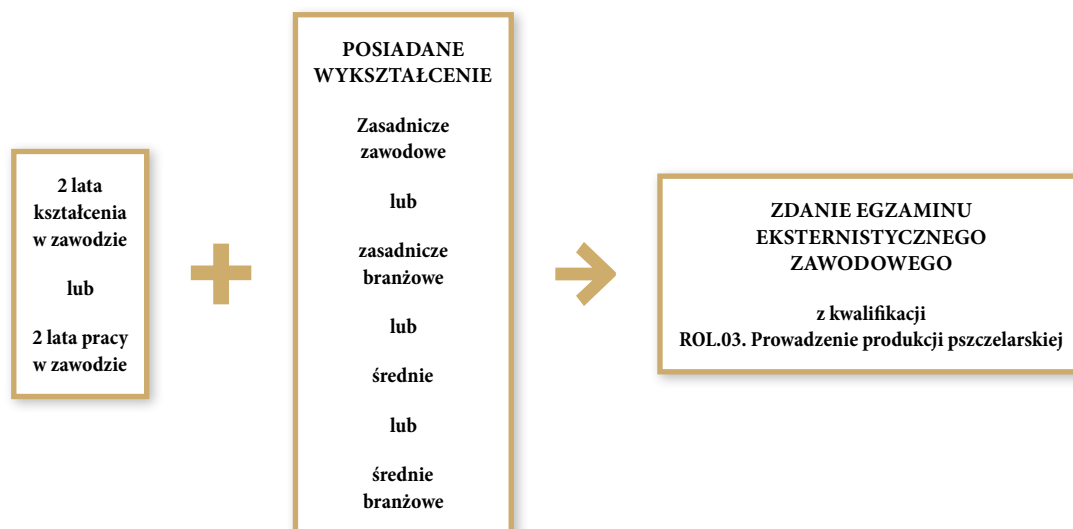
2 lata kształcenia w zawodzie

lub

2 lata pracy w zawodzie

POSIADANE WYKSZTAŁCENIE

Zasadnicze zawodowe

lub

zasadnicze branżowe

lub

średnie

lub

średnie branżowe

ZDANIE EGZAMINU EKSTERNISTYCZNEGO ZAWODOWEGO

z kwalifikacji ROL.03. Prowadzenie produkcji pszczelarskiej